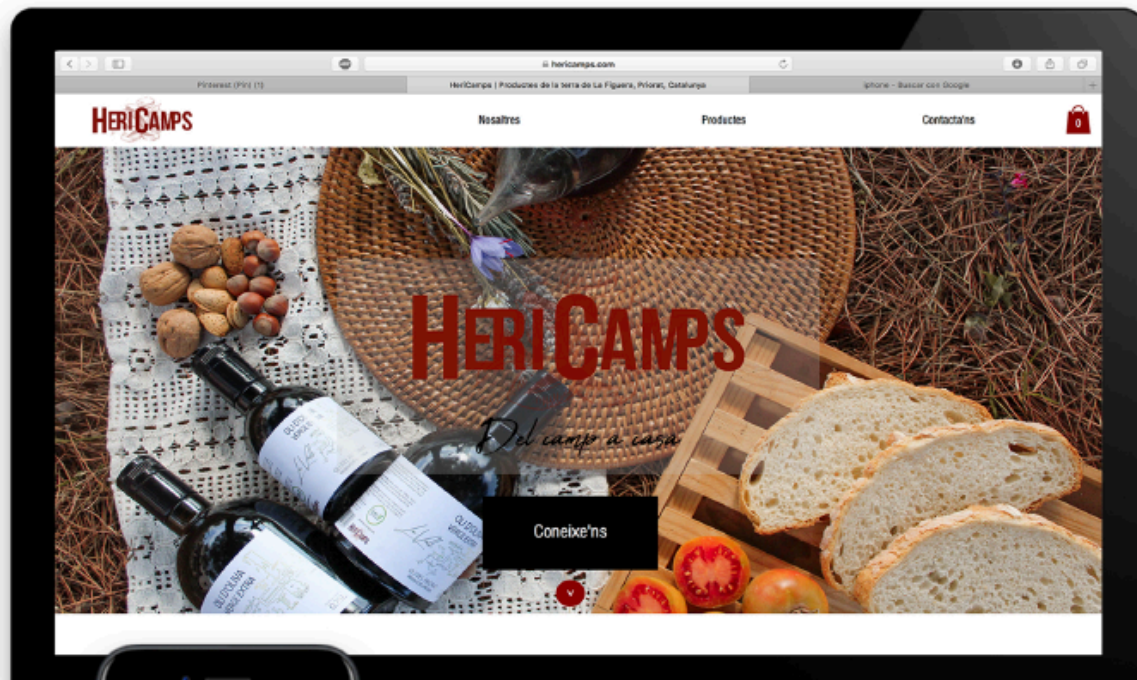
hericamps.com

Pinterest (Pin) (1)

HeriCamps | Productes de la terra de La Figuera, Priorat, Catalunya

iphone - Buscar con Google

HERICAMPS

Nosaltres

Productes

Contacta'ns

0

HERICAMPS

Del camp a casa

Coneixe'ns

OLI D'OLIVA VERGE EXTRA

HERICAMPS

OLI D'OLIVA VERGE EXTRA

OLI D'OLIVA VERGE EXTRA